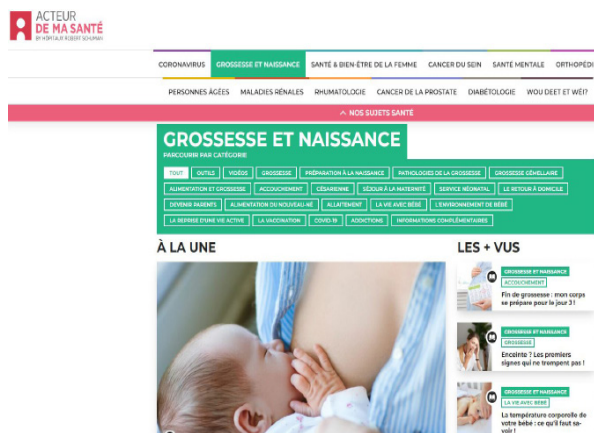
ACTEUR DE MA SANTÉ
BY HÔPITAUX ROBERT SCHUMAN

CORONAVIRUS GROSSESSE ET NAISSANCE SANTÉ & BIEN-ÊTRE DE LA FEMME CANCER DU SEIN SANTÉ MENTALE ORTHOPÉDI

PERSONNES ÂGÉES MALADIES RÉNALES RHUMATOLOGIE CANCER DE LA PROSTATE DIABÉTOLOGIE WOU DEET ET WÉI?

^ NOS SUJETS SANTÉ

GROSSESSE ET NAISSANCE
PARCOURIR PAR CATÉGORIE

TOUT OUTILS VIDÉOS GROSSESSE PRÉPARATION À LA NAISSANCE PATHOLOGIES DE LA GROSSESSE GROSSESSE GÉMELLAIRE ALIMENTATION ET GROSSESSE ACCOUCHEMENT CÉSARIENNE SÉJOUR À LA MATERNITÉ SERVICE NÉONATAL LE RETOUR À DOMICILE DEVENIR PARENTS ALIMENTATION DU NOUVEAU-NÉ ALLAITEMENT LA VIE AVEC BÉBÉ L'ENVIRONNEMENT DE BÉBÉ LA REPRISE D'UNE VIE ACTIVE LA VACCINATION COVID-19 ADDICTIONS INFORMATIONS COMPLÉMENTAIRES

À LA UNE

LES + VUS

GROSSESSE ET NAISSANCE
ACCOUCHEMENT
Fin de grossesse : mon corps se prépare pour le jour J !

GROSSESSE ET NAISSANCE
GROSSESSE
Enceinte ? Les premiers signes qui ne trompent pas !

GROSSESSE ET NAISSANCE
LA VIE AVEC BÉBÉ
La température corporelle de votre bébé : ce qu'il faut savoir !